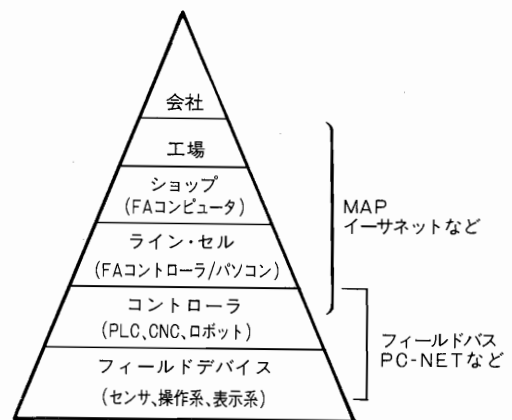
会社

工場

ショップ
(FAコンピュータ)

ライン・セル
(FAコントローラ/パソコン)

コントローラ
(PLC、CNC、ロボット)

フィールドデバイス
(センサ、操作系、表示系)

MAP
イーサネットなど

フィールドバス
PC-NETなど